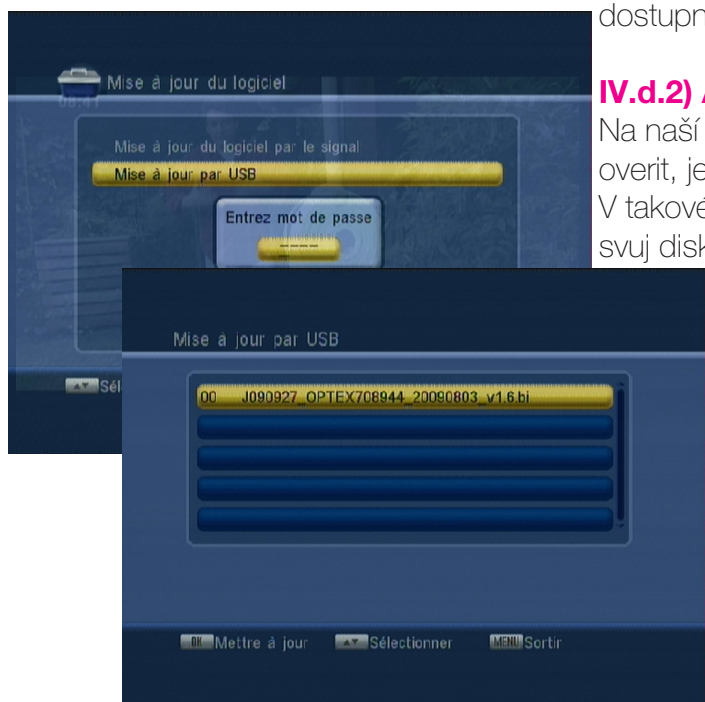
dostupn

IV.d.2) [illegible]

Na naší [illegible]
overit, je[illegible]
V takov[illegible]
svuj disk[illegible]

Mise à jour du logiciel

08:41

Mise à jour du logiciel par le signal

Mise à jour par USB

Entrez mot de passe

----

Sél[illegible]

Mise à jour par USB

00 J090927_OPTEX708944_20090803_v1.6.bi

OK Mettre à jour

Sélectionner

MENU Sortir